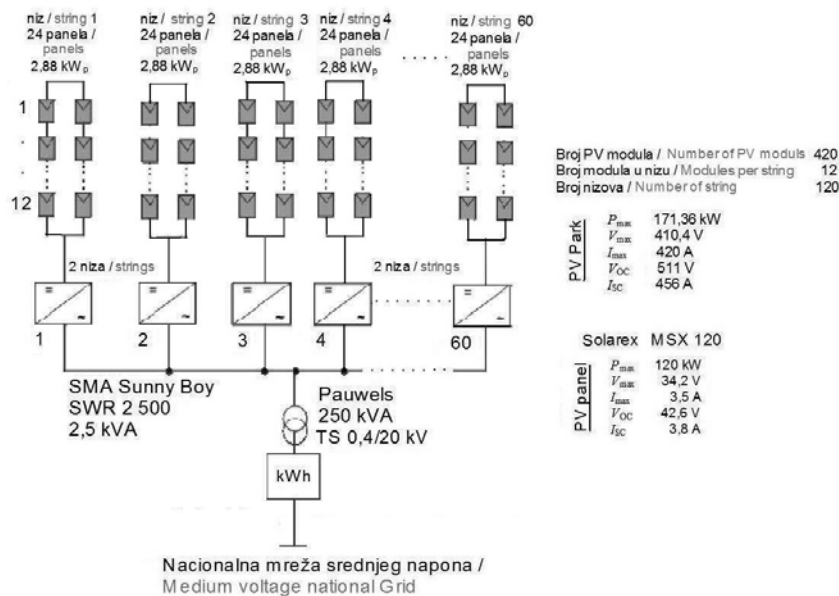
niz / string 1
24 panela / panels
2,88 kW$_p$

niz / string 2
24 panela / panels
2,88 kW$_p$

niz / string 3
24 panela / panels
2,88 kW$_p$

niz / string 4
24 panela / panels
2,88 kW$_p$

niz / string 60
24 panela / panels
2,88 kW$_p$

1
.
.
12

2 niza / strings

2 niza / strings

1
2
3
4
60

Broj PV modula / Number of PV moduls 420
Broj modula u nizu / Modules per string 12
Broj nizova / Number of string 120

PV Park
$P_{max}$ 171,36 kW
$V_{max}$ 410,4 V
$I_{max}$ 420 A
$V_{OC}$ 511 V
$I_{SC}$ 456 A

Solarex MSX 120

PV panel
$P_{max}$ 120 kW
$V_{max}$ 34,2 V
$I_{max}$ 3,5 A
$V_{OC}$ 42,6 V
$I_{SC}$ 3,8 A

SMA Sunny Boy
SWR 2 500
2,5 kVA

Pauwels
250 kVA
TS 0,4/20 kV

kWh

Nacionalna mreža srednjeg napona /
Medium voltage national Grid